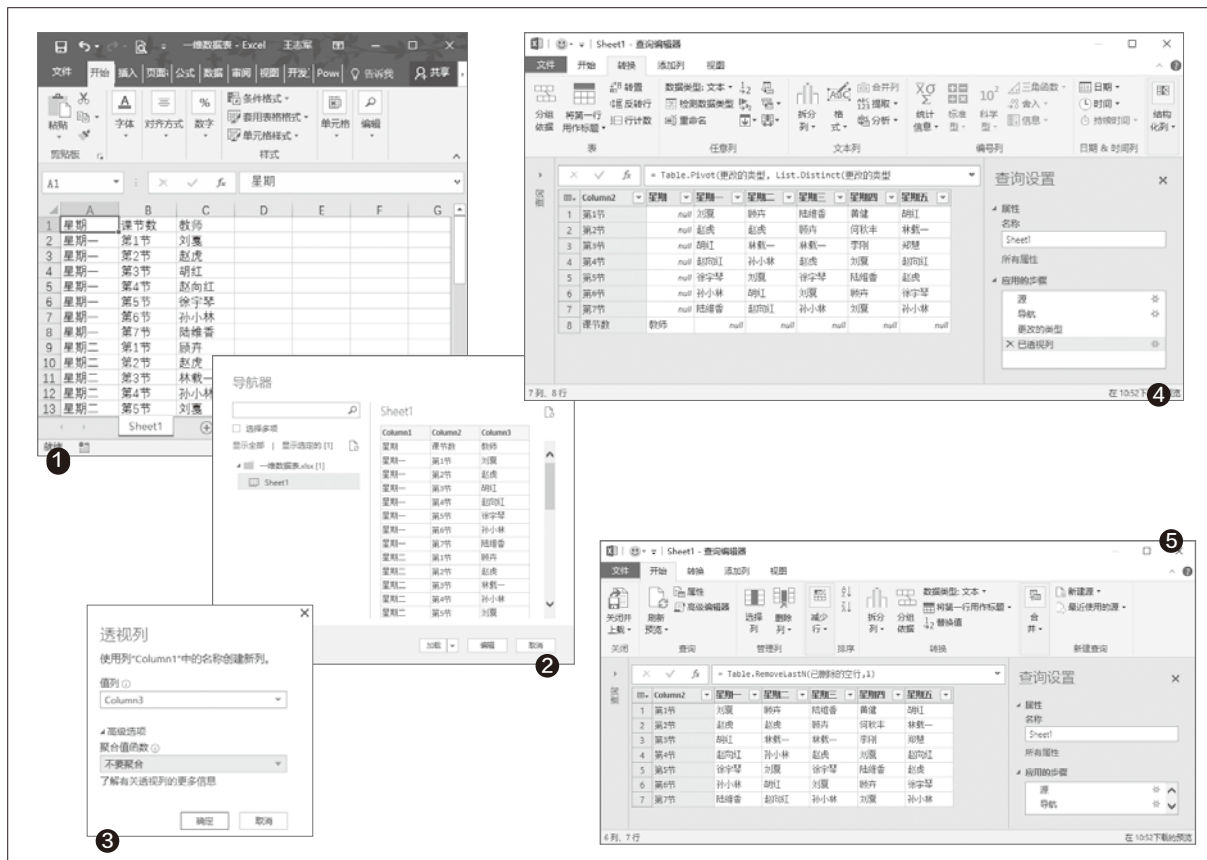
一维数据表 - Excel 王志军

文件 开始 插入 页面 公式 数据 审阅 视图 开发 Powe 告诉我 共享

粘贴 剪贴板 字体 对齐方式 数字 条件格式 套用表格格式 单元格样式 样式 单元格 编辑

A1 星期

| | A | B | C | D | E | F | G |
|---|---|---|---|---|---|---|---|
| 1 | 星期 | 课节数 | 教师 | | | | |
| 2 | 星期一 | 第1节 | 刘夏 | | | | |
| 3 | 星期一 | 第2节 | 赵虎 | | | | |
| 4 | 星期一 | 第3节 | 胡红 | | | | |
| 5 | 星期一 | 第4节 | 赵向红 | | | | |
| 6 | 星期一 | 第5节 | 徐宇琴 | | | | |
| 7 | 星期一 | 第6节 | 孙小林 | | | | |
| 8 | 星期一 | 第7节 | 陆维香 | | | | |
| 9 | 星期二 | 第1节 | 顾卉 | | | | |
| 10 | 星期二 | 第2节 | 赵虎 | | | | |
| 11 | 星期二 | 第3节 | 林载一 | | | | |
| 12 | 星期二 | 第4节 | 孙小林 | | | | |
| 13 | 星期二 | 第5节 | 刘夏 | | | | |

Sheet1
就绪
❶

Sheet1 - 查询编辑器
文件 开始 转换 添加列 视图
分组依据 将第一行用作标题 转置 反转行 对行计数 数据类型: 文本 检测数据类型 重命名 填充 透视列 移动 转换为列表 拆分列 格式 合并列 提取 分析 统计信息 标准 科学 三角函数 舍入 信息 日期 时间 持续时间 结构化列
表 任意列 文本列 编号列 日期 & 时间列

= Table.Pivot(更改的类型, List.Distinct(更改的类型

| | Column2 | 星期 | 星期一 | 星期二 | 星期三 | 星期四 | 星期五 |
|---|---|---|---|---|---|---|---|
| 1 | 第1节 | null | 刘夏 | 顾卉 | 陆维香 | 黄健 | 胡红 |
| 2 | 第2节 | null | 赵虎 | 赵虎 | 顾卉 | 何秋丰 | 林载一 |
| 3 | 第3节 | null | 胡红 | 林载一 | 林载一 | 李刚 | 郑慧 |
| 4 | 第4节 | null | 赵向红 | 孙小林 | 赵虎 | 刘夏 | 赵向红 |
| 5 | 第5节 | null | 徐宇琴 | 刘夏 | 徐宇琴 | 陆维香 | 赵虎 |
| 6 | 第6节 | null | 孙小林 | 胡红 | 刘夏 | 顾卉 | 徐宇琴 |
| 7 | 第7节 | null | 陆维香 | 赵向红 | 孙小林 | 刘夏 | 孙小林 |
| 8 | 课节数 | 教师 | null | null | null | null | null |

查询设置
属性
名称
Sheet1
所有属性
应用的步骤
源
导航
更改的类型
已透视列
7列, 8行
在 10:52下载的预览
❹

导航器
选择多项
显示全部 | 显示选定的 [1]
一维数据表.xlsx [1]
Sheet1

Sheet1
| Column1 | Column2 | Column3 |
|---|---|---|
| 星期 | 课节数 | 教师 |
| 星期一 | 第1节 | 刘夏 |
| 星期一 | 第2节 | 赵虎 |
| 星期一 | 第3节 | 胡红 |
| 星期一 | 第4节 | 赵向红 |
| 星期一 | 第5节 | 徐宇琴 |
| 星期一 | 第6节 | 孙小林 |
| 星期一 | 第7节 | 陆维香 |
| 星期二 | 第1节 | 顾卉 |
| 星期二 | 第2节 | 赵虎 |
| 星期二 | 第3节 | 林载一 |
| 星期二 | 第4节 | 孙小林 |
| 星期二 | 第5节 | 刘夏 |

加载 编辑 取消
❷

透视列
使用列"Column1"中的名称创建新列。
值列
Column3
高级选项
聚合值函数
不要聚合
了解有关透视列的更多信息
确定 取消
❸

Sheet1 - 查询编辑器
❺
文件 开始 转换 添加列 视图
关闭并上载 刷新预览 属性 高级编辑器 选择列 删除列 减少行 拆分列 分组依据 数据类型: 文本 将第一行用作标题 替换值 合并 新建源 最近使用的源
关闭 查询 管理列 排序 转换 新建查询

= Table.RemoveLastN(已删除的空行,1)

| | Column2 | 星期一 | 星期二 | 星期三 | 星期四 | 星期五 |
|---|---|---|---|---|---|---|
| 1 | 第1节 | 刘夏 | 顾卉 | 陆维香 | 黄健 | 胡红 |
| 2 | 第2节 | 赵虎 | 赵虎 | 顾卉 | 何秋丰 | 林载一 |
| 3 | 第3节 | 胡红 | 林载一 | 林载一 | 李刚 | 郑慧 |
| 4 | 第4节 | 赵向红 | 孙小林 | 赵虎 | 刘夏 | 赵向红 |
| 5 | 第5节 | 徐宇琴 | 刘夏 | 徐宇琴 | 陆维香 | 赵虎 |
| 6 | 第6节 | 孙小林 | 胡红 | 刘夏 | 顾卉 | 徐宇琴 |
| 7 | 第7节 | 陆维香 | 赵向红 | 孙小林 | 刘夏 | 孙小林 |

查询设置
属性
名称
Sheet1
所有属性
应用的步骤
源
导航
6列, 7行
在 10:52下载的预览